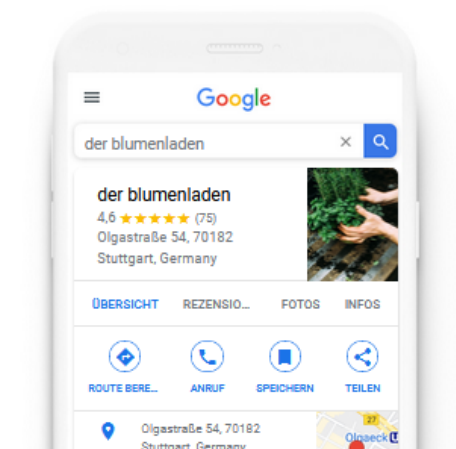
Google

der blumenladen

der blumenladen
4,6 ★★★★★ (75)
Olgastraße 54, 70182
Stuttgart, Germany

ÜBERSICHT REZENSIO... FOTOS INFOS

ROUTE BERE... ANRUF SPEICHERN TEILEN

Olgastraße 54, 70182
Stuttgart, Germany

27
Olgaeck